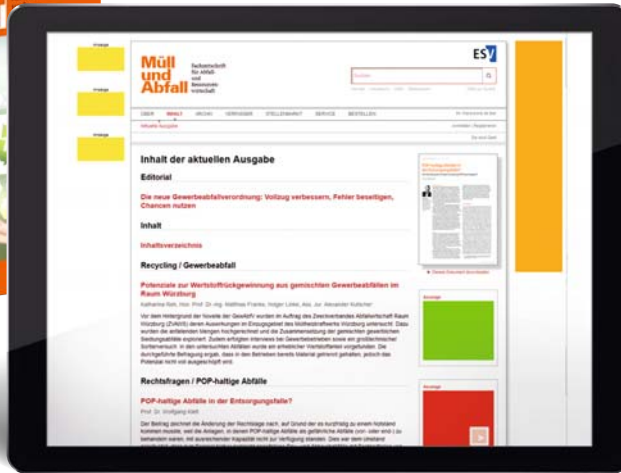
Anzeige

Anzeige

Anzeige

Müll und Abfall

Fachzeitschrift für Abfall- und Ressourcenwirtschaft

ESV

Suchen

ÜBER | INHALT | ARCHIV | VERFASSER | STELLENMARKT | SERVICE | BESTELLEN

Inhalte Ausgabe

Inhalt der aktuellen Ausgabe

Editorial

Die neue Gewerbeabfallverordnung: Vollzug verbessern, Fehler beseitigen, Chancen nutzen

Inhalt

Inhaltsverzeichnis

Recycling / Gewerbeabfall

Potenziale zur Wertstoffrückgewinnung aus gemischten Gewerbeabfällen im Raum Würzburg

Katharina Rein, Hon.-Prof. Dr.-Ing. Matthias Franke, Holger Linke, Ass. iur. Alexander Kutscher

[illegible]

Rechtsfragen / POP-haltige Abfälle

POP-haltige Abfälle in der Entsorgungsfalle?

Prof. Dr. Wolfgang Klett

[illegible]

Anzeige

Anzeige